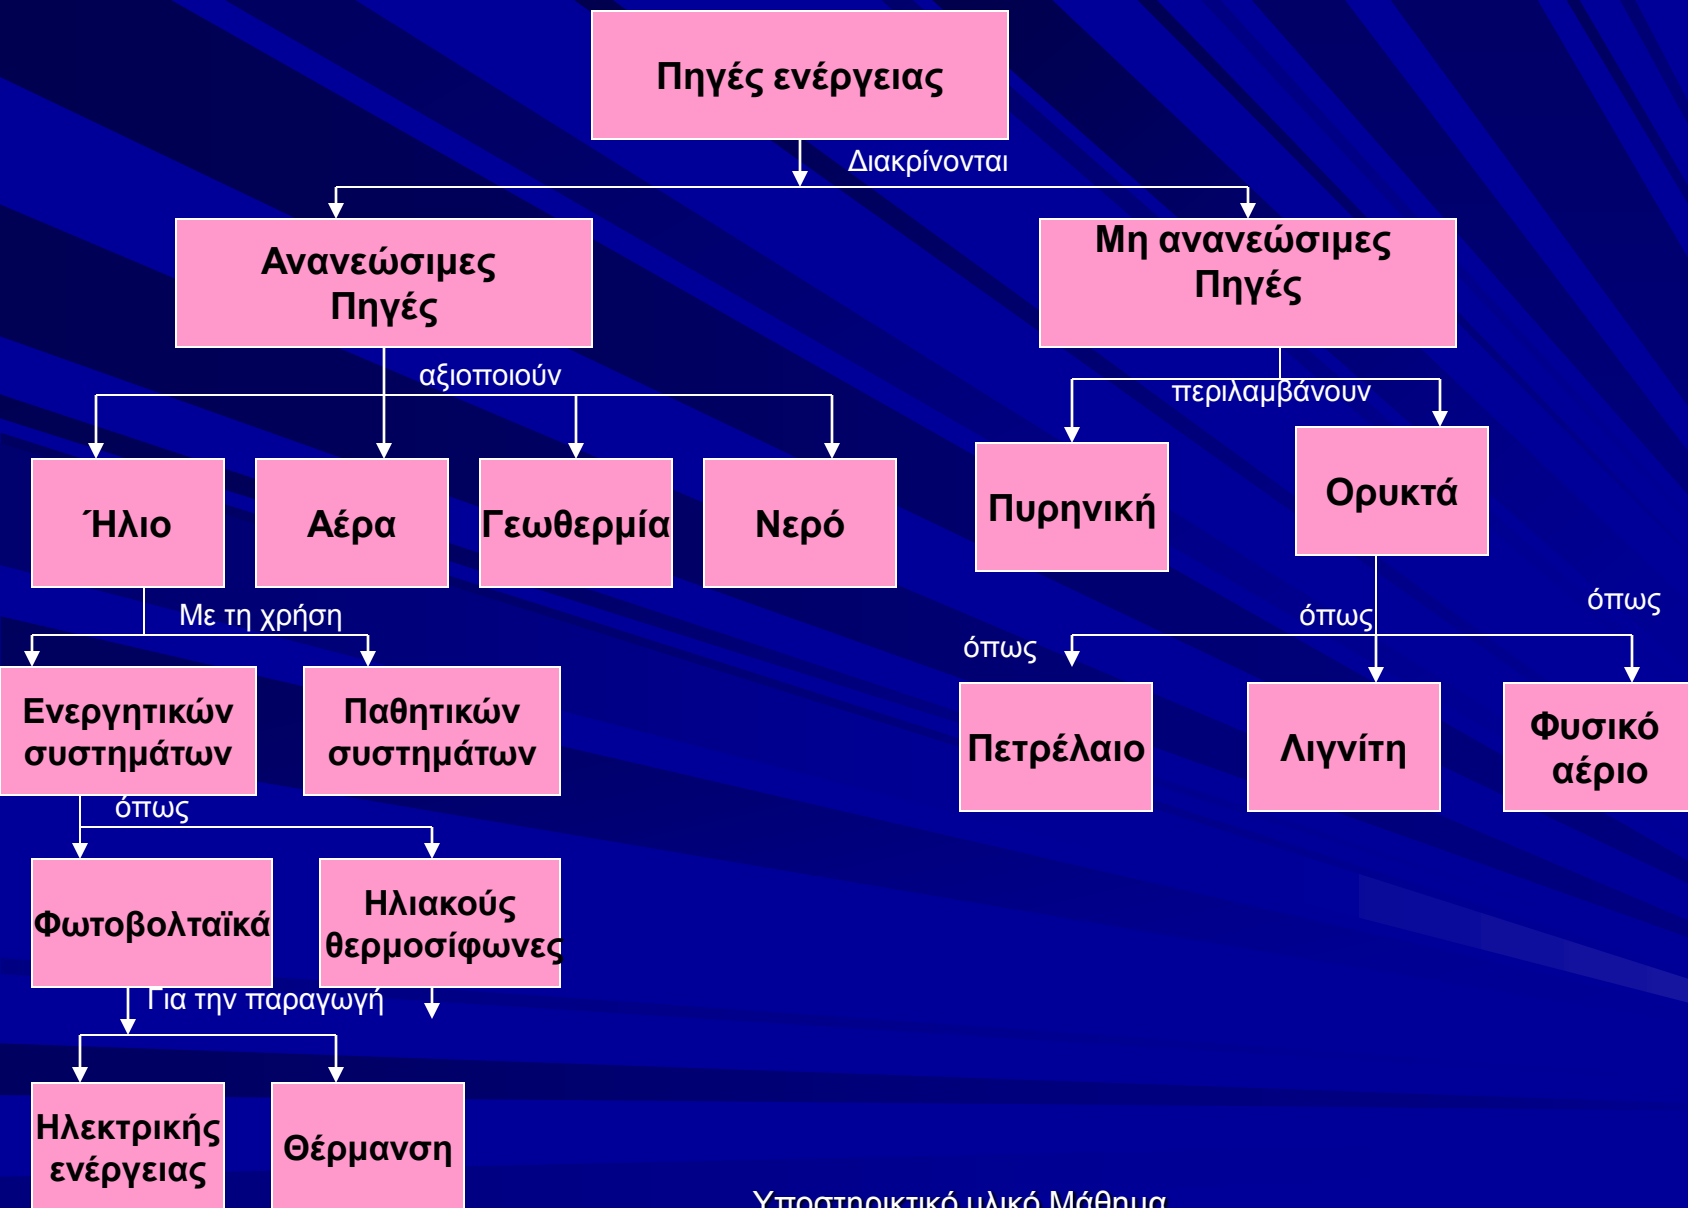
Πηγές ενέργειας

Διακρίνονται

Ανανεώσιμες Πηγές

Μη ανανεώσιμες Πηγές

αξιοποιούν

περιλαμβάνουν

Ήλιο

Αέρα

Γεωθερμία

Νερό

Πυρηνική

Ορυκτά

Με τη χρήση

όπως

όπως

όπως

Ενεργητικών συστημάτων

Παθητικών συστημάτων

Πετρέλαιο

Λιγνίτη

Φυσικό αέριο

όπως

Φωτοβολταϊκά

Ηλιακούς θερμοσίφωνες

Για την παραγωγή

Ηλεκτρικής ενέργειας

Θέρμανση

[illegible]